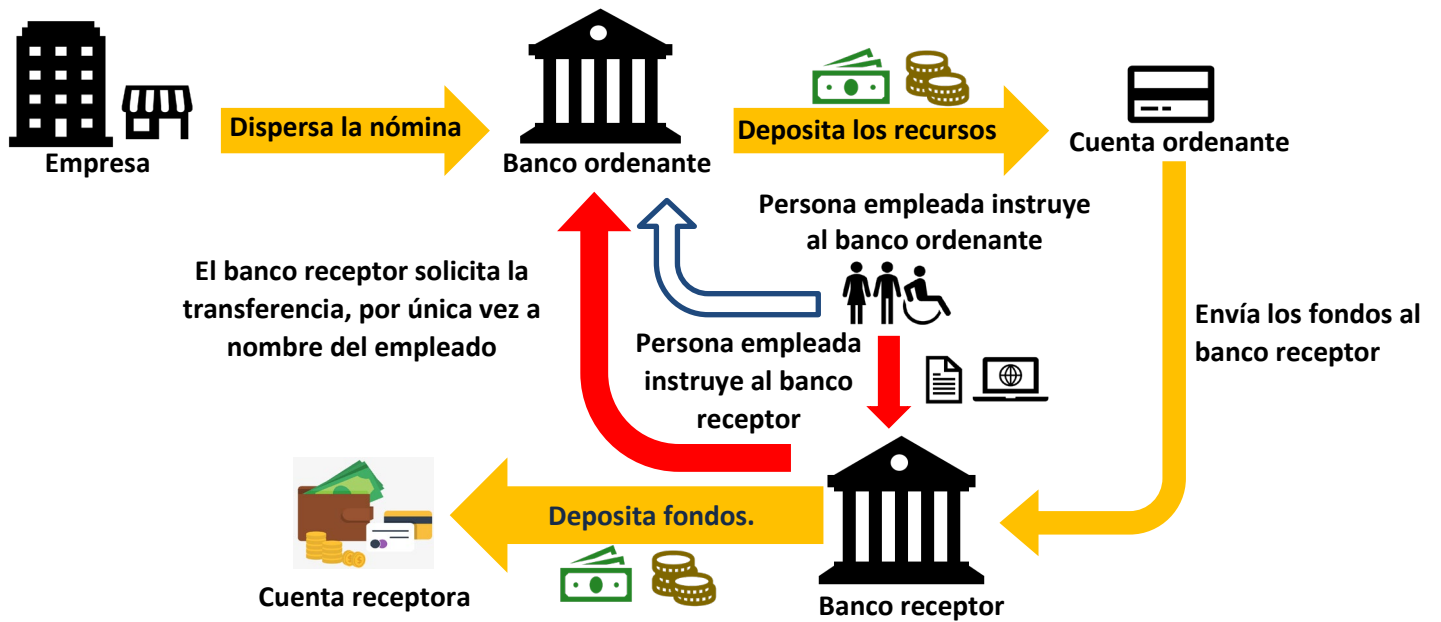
Empresa

Dispersa la nómina

Banco ordenante

Deposita los recursos

Cuenta ordenante

Persona empleada instruye al banco ordenante

El banco receptor solicita la transferencia, por única vez a nombre del empleado

Persona empleada instruye al banco receptor

Envía los fondos al banco receptor

Deposita fondos.

Cuenta receptora

Banco receptor